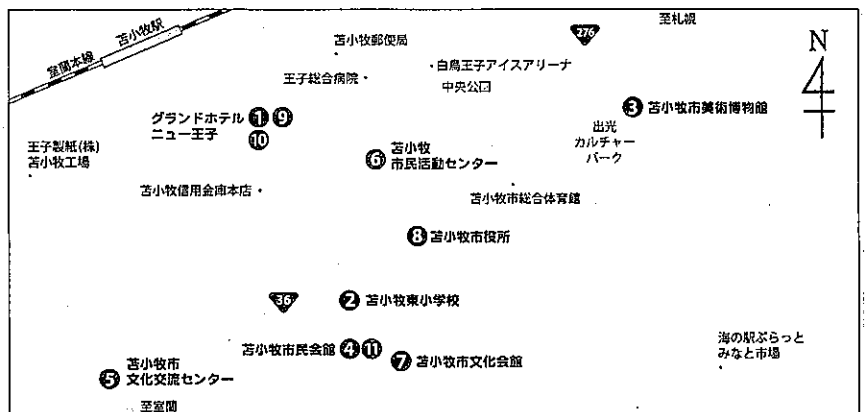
室蘭本線
苫小牧駅
苫小牧郵便局
276
至札幌
N
王子総合病院
白鳥王子アイスアリーナ
中央公園
グランドホテル ① ⑨
ニュー王子 ⑩
③ 苫小牧市美術博物館
出光
カルチャー
パーク
王子製紙(株)
苫小牧工場
⑥ 苫小牧
市民活動センター
苫小牧信用金庫本店
苫小牧市総合体育館
⑧ 苫小牧市役所
36
② 苫小牧東小学校
苫小牧市民会館 ④ ⑪
⑦ 苫小牧市文化会館
海の駅ぷらっと
みなと市場
苫小牧市
⑤ 文化交流センター
至室蘭